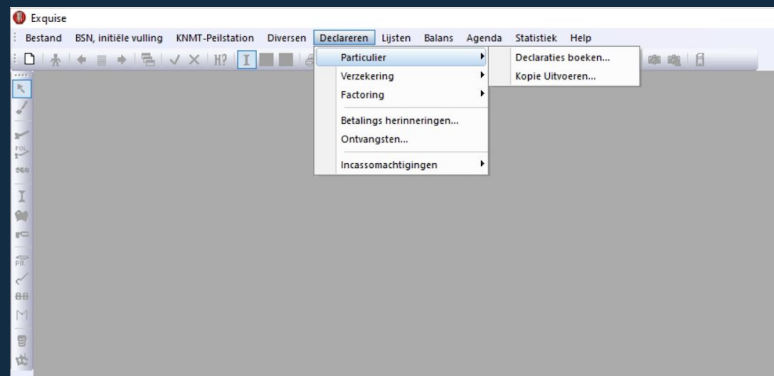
Exquise

Bestand BSN, initiële vulling KNMT-Peilstation Diversen Declareren Lijsten Balans Agenda Statistiek Help

Particulier
Verzekering
Factoring
Betalings herinneringen...
Ontvangsten...
Incassomachtigingen

Declaraties boeken...
Kopie Uitvoeren...